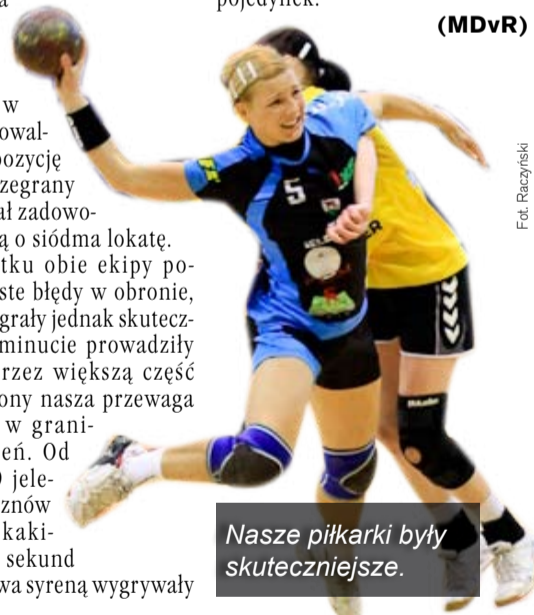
a

pojedynek.

(MDvR)

w
owal-
pozycję
zegrany
ał zadowo-
ą o siódma lokatę.
tku obie ekipy po-
ste błędy w obronie,
grały jednak skutecz-
minucie prowadziły
rzez większą część
ony nasza przewaga
w grani-
eń. Od
) jele-
znów
kaki-
sekund
wa syreną wygrywały

5

Fot. Raczyński

Nasze piłkarki były skuteczniejsze.